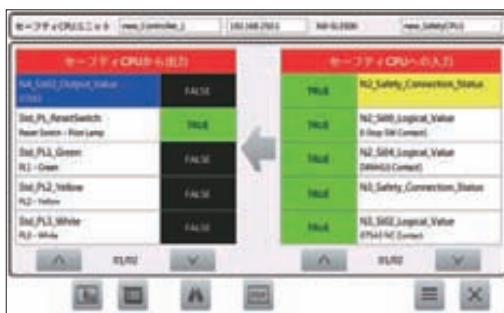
セーフティCPUユニット new_Controller_1 192.168.250.1 NX-SL3300 new_SafetyCPU1

セーフティCPUから出力

N4_Si402_Output_Value
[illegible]
FALSE

Std_PL_ResetSwitch
Reset Switch - Post Lamp
TRUE

Std_PL3_Green
PL3 - Green
FALSE

Std_PL3_Yellow
PL3 - Yellow
FALSE

Std_PL3_White
PL3 - White
FALSE

01/02

セーフティCPUへの入力

TRUE
N2_Safety_Connection_Status

TRUE
N2_Si00_Logical_Value
E-Stop SW Contact

TRUE
N2_Si04_Logical_Value
D40A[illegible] Contact

TRUE
N3_Safety_Connection_Status

TRUE
N3_Si02_Logical_Value
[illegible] NC Contact

01/02